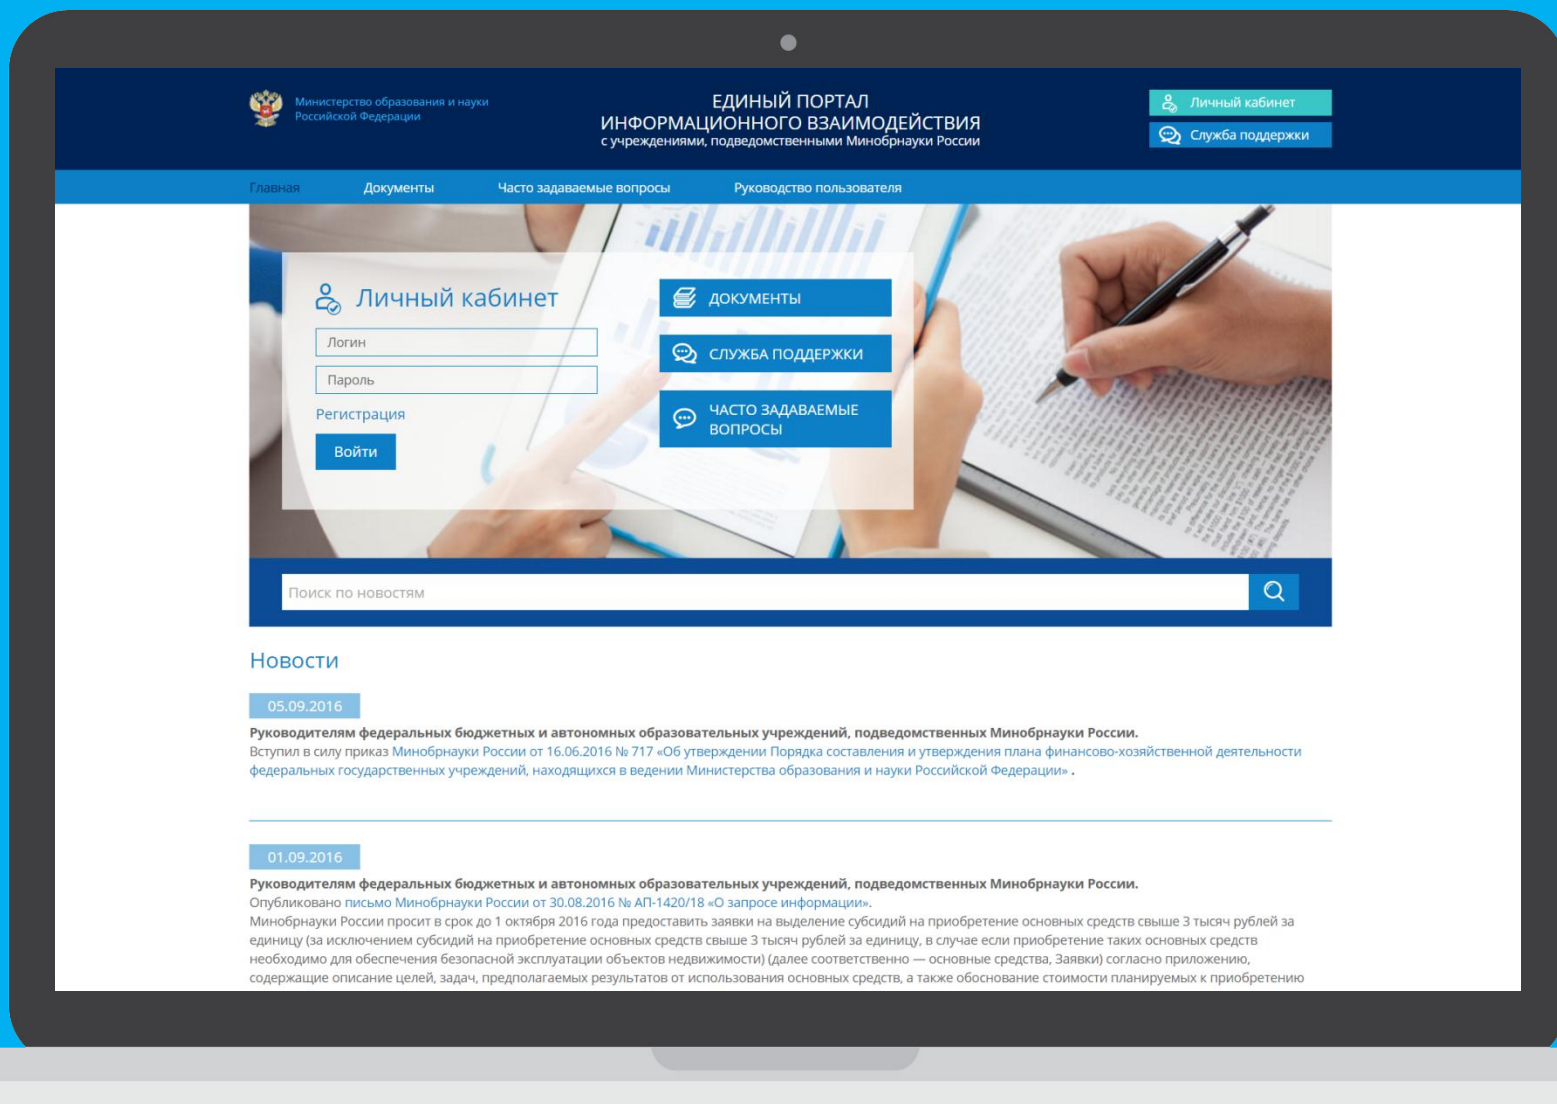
Министерство образования и науки Российской Федерации

ЕДИНЫЙ ПОРТАЛ
ИНФОРМАЦИОННОГО ВЗАИМОДЕЙСТВИЯ
с учреждениями, подведомственными Минобрнауки России

Личный кабинет
Служба поддержки

Главная
Документы
Часто задаваемые вопросы
Руководство пользователя

Личный кабинет
Логин
Пароль
Регистрация
Войти

ДОКУМЕНТЫ
СЛУЖБА ПОДДЕРЖКИ
ЧАСТО ЗАДАВАЕМЫЕ ВОПРОСЫ

Поиск по новостям

Новости

05.09.2016
Руководителям федеральных бюджетных и автономных образовательных учреждений, подведомственных Минобрнауки России.
Вступил в силу приказ Минобрнауки России от 16.06.2016 № 717 «Об утверждении Порядка составления и утверждения плана финансово-хозяйственной деятельности федеральных государственных учреждений, находящихся в ведении Министерства образования и науки Российской Федерации» .

01.09.2016
Руководителям федеральных бюджетных и автономных образовательных учреждений, подведомственных Минобрнауки России.
Опубликовано письмо Минобрнауки России от 30.08.2016 № АП-1420/18 «О запросе информации».
Минобрнауки России просит в срок до 1 октября 2016 года предоставить заявки на выделение субсидий на приобретение основных средств свыше 3 тысяч рублей за единицу (за исключением субсидий на приобретение основных средств свыше 3 тысяч рублей за единицу, в случае если приобретение таких основных средств необходимо для обеспечения безопасной эксплуатации объектов недвижимости) (далее соответственно — основные средства, Заявки) согласно приложению, содержащие описание целей, задач, предполагаемых результатов от использования основных средств, а также обоснование стоимости планируемых к приобретению